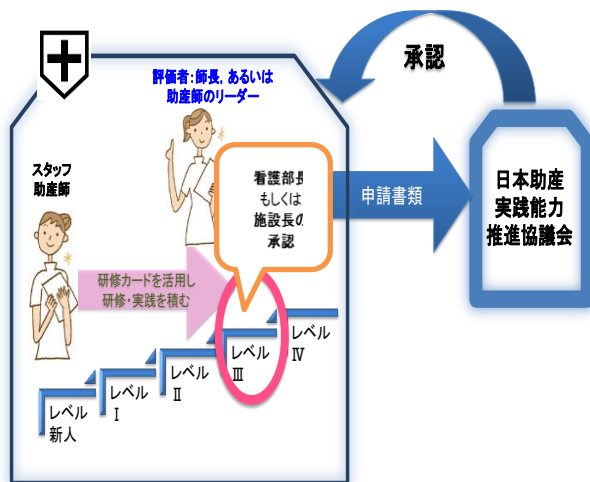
承認

評価者：師長，あるいは助産師のリーダー

スタッフ助産師

看護部長もしくは施設長の承認

申請書類

日本助産実践能力推進協議会

研修カードを活用し研修・実践を積む

レベル新人

レベルⅠ

レベルⅡ

レベルⅢ

レベルⅣ